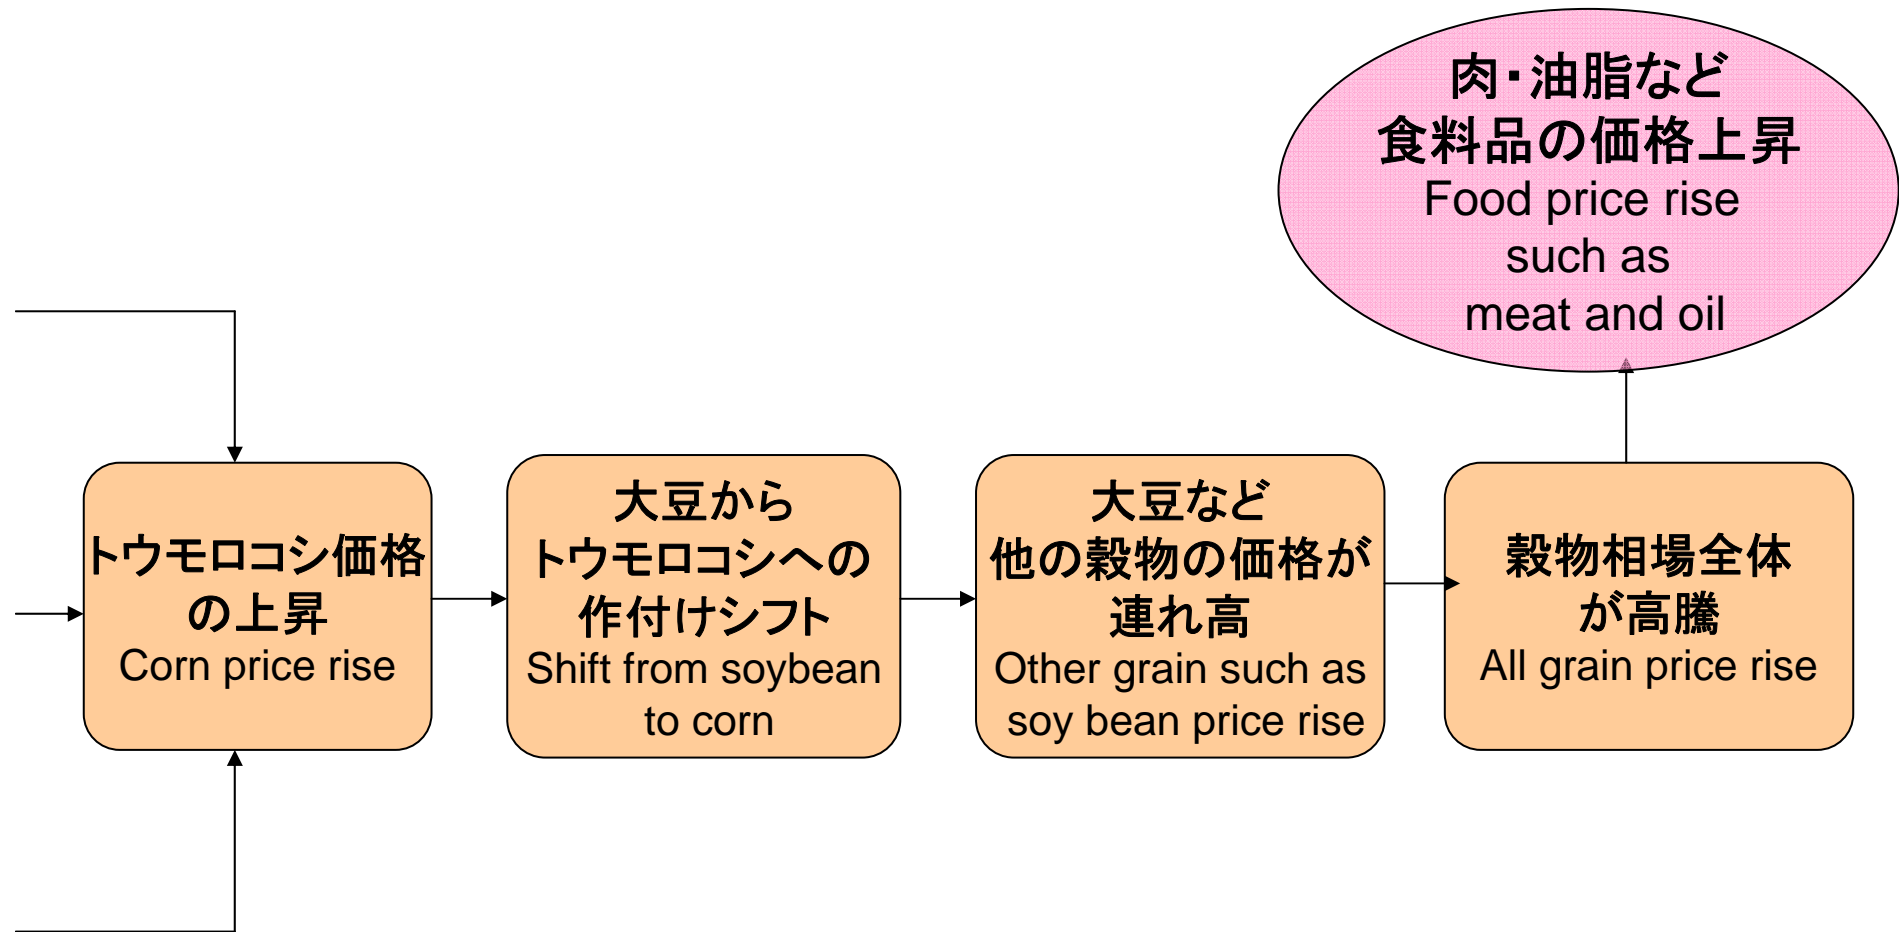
肉・油脂など
食料品の価格上昇
Food price rise
such as
meat and oil

トウモロコシ価格
の上昇
Corn price rise

大豆から
トウモロコシへの
作付けシフト
Shift from soybean
to corn

大豆など
他の穀物の価格が
連れ高
Other grain such as
soy bean price rise

穀物相場全体
が高騰
All grain price rise